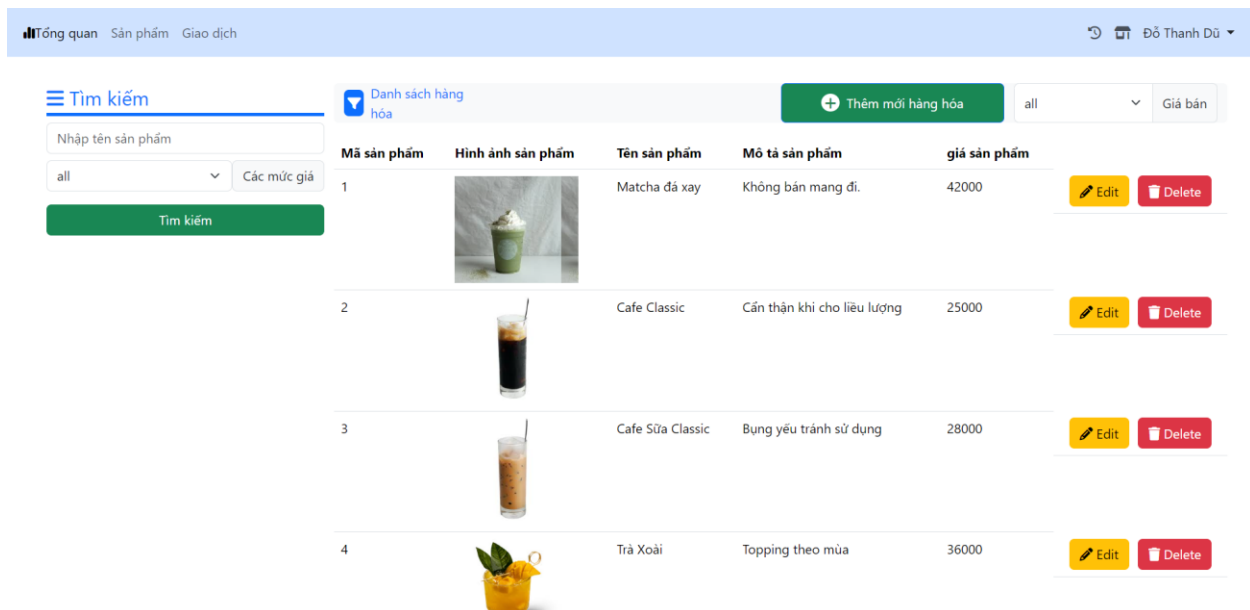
Tổng quan Sản phẩm Giao dịch

Đỗ Thanh Dũ

Tìm kiếm

Nhập tên sản phẩm

all

Các mức giá

Tìm kiếm

Danh sách hàng hóa

Thêm mới hàng hóa

all

Giá bán

| Mã sản phẩm | Hình ảnh sản phẩm | Tên sản phẩm | Mô tả sản phẩm | giá sản phẩm | |
|---|---|---|---|---|---|
| 1 | | Matcha đá xay | Không bán mang đi. | 42000 | Edit Delete |
| 2 | | Cafe Classic | Cẩn thận khi cho liều lượng | 25000 | Edit Delete |
| 3 | | Cafe Sữa Classic | Bụng yếu tránh sử dụng | 28000 | Edit Delete |
| 4 | | Trà Xoài | Topping theo mùa | 36000 | Edit Delete |